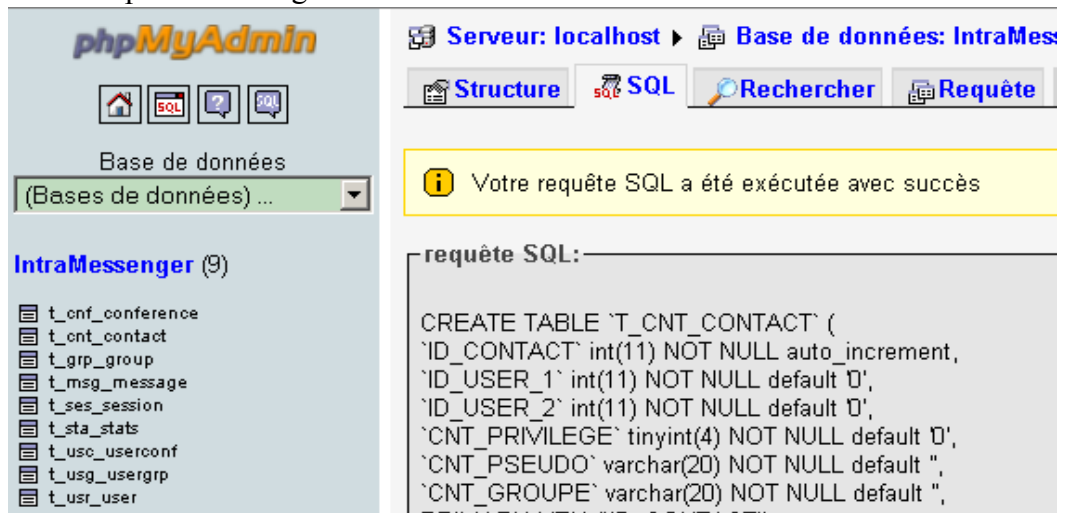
phpMyAdmin

Base de données
(Bases de données) ...

IntraMessenger (9)

t_cnf_conference
t_cnt_contact
t_grp_group
t_msg_message
t_ses_session
t_sta_stats
t_usc_userconf
t_usg_usergrp
t_usr_user

Serveur: localhost ▸ Base de données: IntraMes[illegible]

Structure SQL Rechercher Requête

Votre requête SQL a été exécutée avec succès

requête SQL:

CREATE TABLE `T_CNT_CONTACT` (
`ID_CONTACT` int(11) NOT NULL auto_increment,
`ID_USER_1` int(11) NOT NULL default '0',
`ID_USER_2` int(11) NOT NULL default '0',
`CNT_PRIVILEGE` tinyint(4) NOT NULL default '0',
`CNT_PSEUDO` varchar(20) NOT NULL default '',
`CNT_GROUPE` varchar(20) NOT NULL default '',
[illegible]